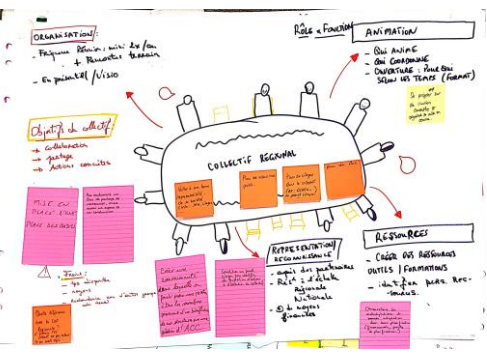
ORGANISATION :
- Fréquence Réunion : mini 2x/an
+ Rencontres terrain
- En présentiel / Visio

Objectifs du collectif
→ Collaboration
→ partage
→ Actions concrètes

MISE EN PLACE D'UNE PLAN ANNUEL

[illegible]

Freins :
- Dispo
- moyens
- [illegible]

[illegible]

Rôle & Fonction

ANIMATION
- Qui ANIME
- Qui COORDONNE
- OUVERTURE : Pour qui SELON LES THEMES (FORMAT)

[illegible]

COLLECTIF REGIONAL

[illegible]

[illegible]

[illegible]

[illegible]

REPRESENTATION / RECONNAISSANCE
- appui des partenaires
- Rôle : d'être Régionale Nationale
- & moyens financiers

RESSOURCES
- Créer des RESSOURCES OUTILS / FORMATIONS
- identifier RESS. RESSOURCES.

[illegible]

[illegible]

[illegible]